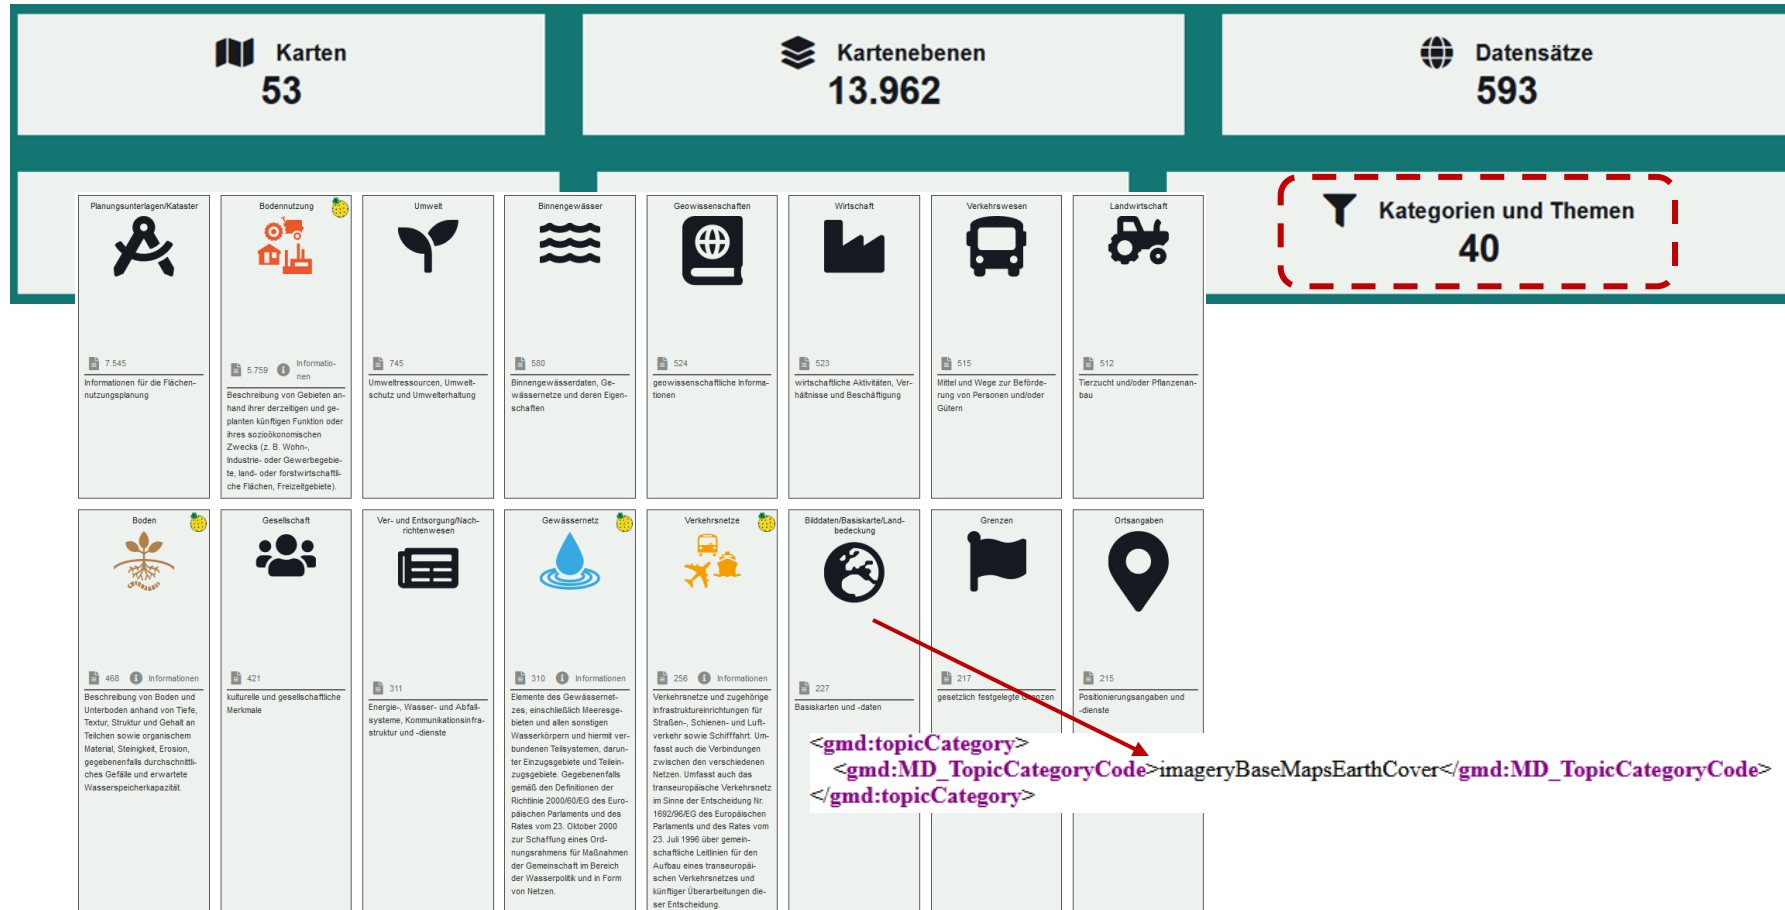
Karten
53

Kartenebenen
13.962

Datensätze
593

Kategorien und Themen
40

Planungsunterlagen/Kataster
7.545
Informationen für die Flächennutzungsplanung

Bodennutzung
5.759 Informationen
Beschreibung von Gebieten anhand ihrer derzeitigen und geplanten künftigen Funktion oder ihres sozioökonomischen Zwecks (z. B. Wohn-, Industrie- oder Gewerbegebiete, land- oder forstwirtschaftliche Flächen, Freizeitgebiete).

Umwelt
745
Umweltressourcen, Umweltschutz und Umwelterhaltung

Binnengewässer
580
Binnengewässerdaten, Gewässernetze und deren Eigenschaften

Geowissenschaften
524
geowissenschaftliche Informationen

Wirtschaft
523
wirtschaftliche Aktivitäten, Verhältnisse und Beschäftigung

Verkehrswesen
515
Mittel und Wege zur Beförderung von Personen und/oder Gütern

Landwirtschaft
512
Tierzucht und/oder Pflanzenanbau

Boden
468 Informationen
Beschreibung von Boden und Unterboden anhand von Tiefe, Textur, Struktur und Gehalt an Teilchen sowie organischem Material, Steinigkeit, Erosion, gegebenenfalls durchschnittliches Gefälle und erwartete Wasserspeicherkapazität.

Gesellschaft
421
kulturelle und gesellschaftliche Merkmale

Ver- und Entsorgung/Nachrichtenwesen
311
Energie-, Wasser- und Abfallsysteme, Kommunikationsinfrastruktur und -dienste

Gewässernetz
310 Informationen
Elemente des Gewässernetzes, einschließlich Meeresgebieten und allen sonstigen Wasserkörpern und hiermit verbundenen Teilsystemen, darunter Einzugsgebiete und Teileinzugsgebiete. Gegebenenfalls gemäß den Definitionen der Richtlinie 2000/60/EG des Europäischen Parlaments und des Rates vom 23. Oktober 2000 zur Schaffung eines Ordnungsrahmens für Maßnahmen der Gemeinschaft im Bereich der Wasserpolitik und in Form von Netzen.

Verkehrsnetze
256 Informationen
Verkehrsnetze und zugehörige Infrastruktureinrichtungen für Straßen-, Schienen- und Luftverkehr sowie Schifffahrt. Umfasst auch die Verbindungen zwischen den verschiedenen Netzen. Umfasst auch das transeuropäische Verkehrsnetz im Sinne der Entscheidung Nr. 1692/96/EG des Europäischen Parlaments und des Rates vom 23. Juli 1996 über gemeinschaftliche Leitlinien für den Aufbau eines transeuropäischen Verkehrsnetzes und künftiger Überarbeitungen dieser Entscheidung.

Bilddaten/Basiskarte/Landbedeckung
227
Basiskarten und -daten

Grenzen
217
gesetzlich festgelegte Grenzen

Ortsangaben
215
Positionierungsangaben und -dienste

<gmd:topicCategory>
<gmd:MD_TopicCategoryCode>imageryBaseMapsEarthCover</gmd:MD_TopicCategoryCode>
</gmd:topicCategory>